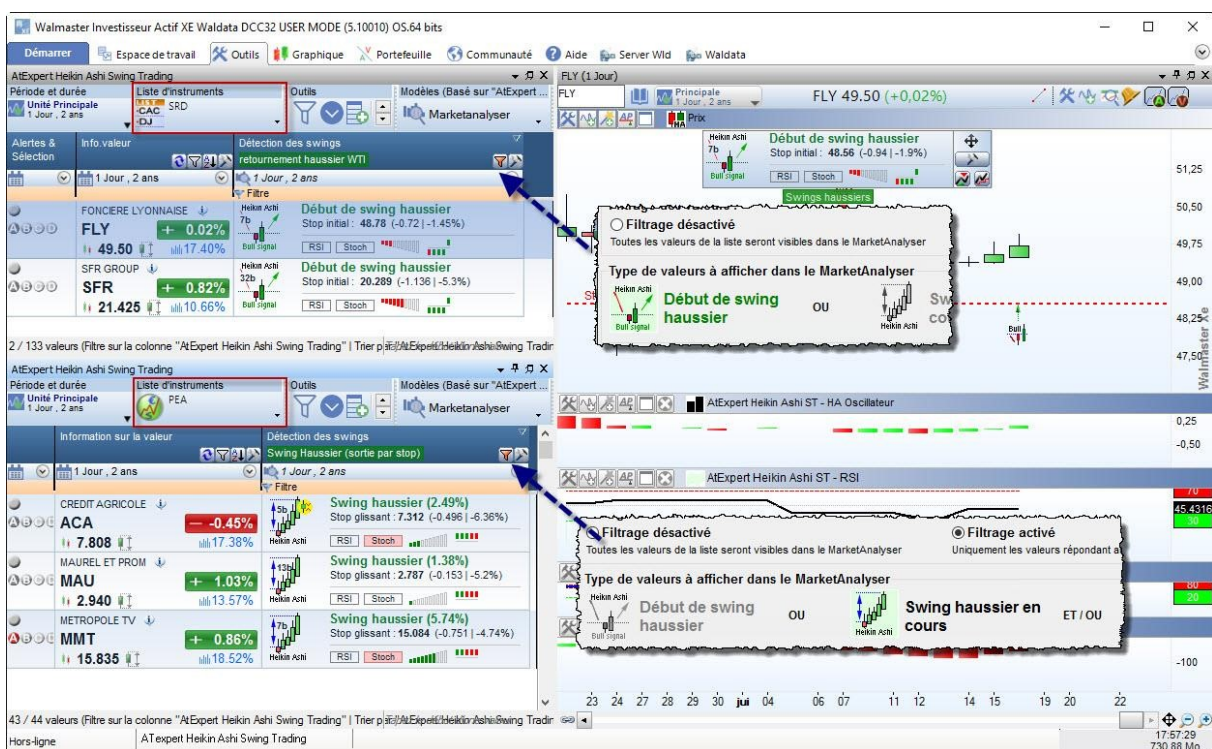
Walmaster Investisseur Actif XE Waldata DCC32 USER MODE (5.10010) OS.64 bits

Démarrer | Espace de travail | Outils | Graphique | Portefeuille | Communauté | Aide | Server Wld | Waldata

AtExpert Heikin Ashi Swing Trading

Période et durée | Liste d'instruments | Outils | Modèles (Basé sur "AtExpert ...
Unité Principale 1 Jour , 2 ans | CAC DJ SRD | Marketanalyser

Alertes & Sélection | Info.valeur | Détection des swings
retournement haussier WTI
1 Jour , 2 ans | 1 Jour , 2 ans
Filtre

FONCIERE LYONNAISE
FLY + 0.02%
49.50 17.40%
Heikin Ashi 7b Bull signal
Début de swing haussier
Stop initial : 48.78 (-0.72 | -1.45%)
RSI Stoch

SFR GROUP
SFR + 0.82%
21.425 10.66%
Heikin Ashi 32b Bull signal
Début de swing haussier
Stop initial : 20.289 (-1.136 | -5.3%)
RSI Stoch

2 / 133 valeurs (Filtre sur la colonne "AtExpert Heikin Ashi Swing Trading" | Trier par AtExpert Heikin Ashi Swing Tradin

AtExpert Heikin Ashi Swing Trading
Période et durée | Liste d'instruments | Outils | Modèles (Basé sur "AtExpert ...
Unité Principale 1 Jour , 2 ans | PEA | Marketanalyser

Information sur la valeur | Détection des swings
Swing Haussier (sortie par stop)
1 Jour , 2 ans | 1 Jour , 2 ans
Filtre

CREDIT AGRICOLE
ACA - 0.45%
7.808 17.38%
5b Heikin Ashi
Swing haussier (2.49%)
Stop glissant : 7.312 (-0.496 | -6.36%)
RSI Stoch

MAUREL ET PROM
MAU + 1.03%
2.940 13.57%
13b Heikin Ashi
Swing haussier (1.38%)
Stop glissant : 2.787 (-0.153 | -5.2%)
RSI Stoch

METROPOLE TV
MMT + 0.86%
15.835 18.52%
7b Heikin Ashi
Swing haussier (5.74%)
Stop glissant : 15.084 (-0.751 | -4.74%)
RSI Stoch

43 / 44 valeurs (Filtre sur la colonne "AtExpert Heikin Ashi Swing Trading" | Trier par AtExpert Heikin Ashi Swing Tradin

FLY (1 Jour)
FLY | Principale 1 Jour , 2 ans | FLY 49.50 (+0,02%)
Prix
Heikin Ashi 7b Bull signal
Début de swing haussier
Stop initial : 48.56 (-0.94 | -1.9%)
RSI Stoch
Swings haussiers

Filtrage désactivé
Toutes les valeurs de la liste seront visibles dans le MarketAnalyser
Type de valeurs à afficher dans le MarketAnalyser
Heikin Ashi Bull signal Début de swing haussier OU Heikin Ashi Sw co

51,25
50,50
49,75
49,00
48,25
47,50
Walmaster Xe
Bull

AtExpert Heikin Ashi ST - HA Oscillateur
0,25
-0,50

AtExpert Heikin Ashi ST - RSI
70
45.4316
30

Filtrage désactivé
Toutes les valeurs de la liste seront visibles dans le MarketAnalyser
Filtrage activé
Uniquement les valeurs répondant a
Type de valeurs à afficher dans le MarketAnalyser
Heikin Ashi Bull signal Début de swing haussier OU Heikin Ashi Swing haussier en cours ET / OU
80
20
-100

23 24 27 28 29 30 jui 04 06 07 11 12 14 15 19 20 22

Hors-ligne | ATexpert Heikin Ashi Swing Trading | 17:57:29 730,88 Mo